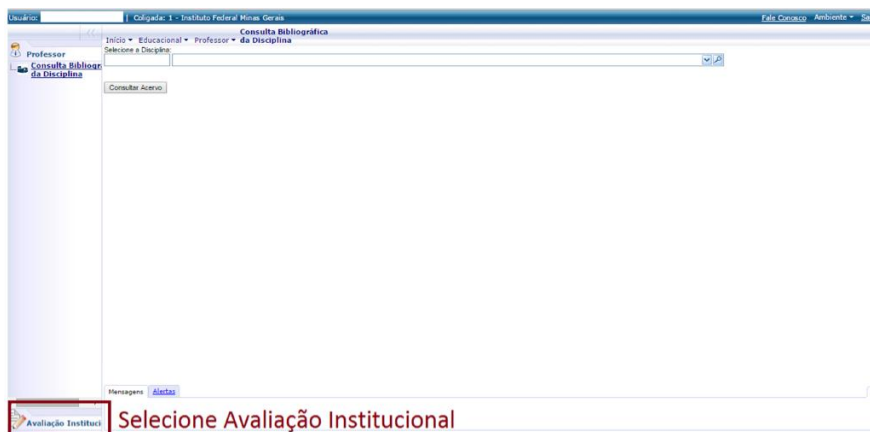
Usuário: | Coligada: 1 - Instituto Federal Minas Gerais

Fale Conosco Ambiente ▾ Sa

Professor

Consulta Bibliogr da Disciplina

Consulta Bibliográfica da Disciplina

Início ▾ Educacional ▾ Professor ▾

Selecione a Disciplina:

Consultar Acervo

Mensagens Alertas

Avaliação Instituci

Selecione Avaliação Institucional